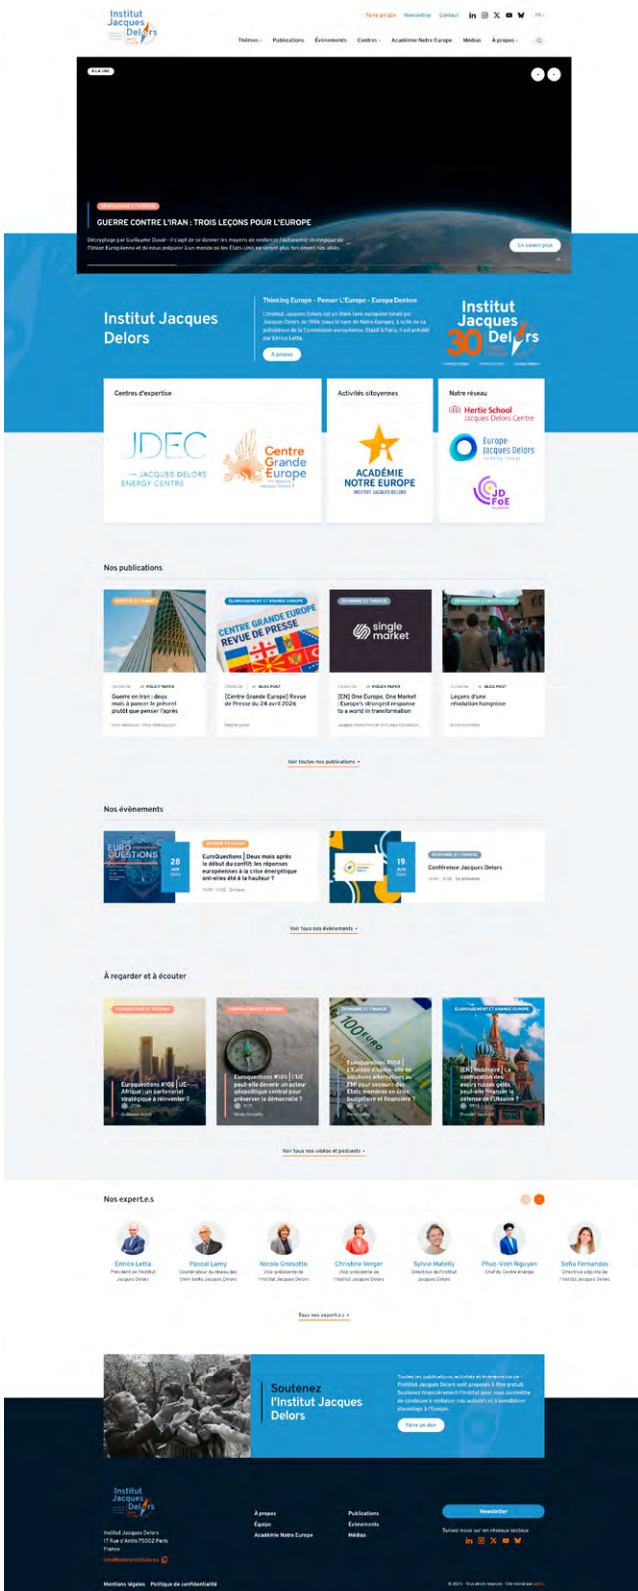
Institut Jacques Delors

Faire un don Newsletter Contact FR

Thèmes Publications Événements Centres Académie Notre Europe Médias À propos

À LA UNE

GUERRE CONTRE L'IRAN : TROIS LEÇONS POUR L'EUROPE

Décryptage par Guillaume Duval : il s'agit de se donner les moyens de renforcer l'autonomie stratégique de l'Union Européenne et de nous préparer à un monde où les États-Unis ne seront plus forcément nos alliés.

En savoir plus

Institut Jacques Delors

Thinking Europe - Penser L'Europe - Europa Denken

L'Institut Jacques Delors est un think tank européen fondé par Jacques Delors en 1996 (sous le nom de Notre Europe), à la fin de sa présidence de la Commission européenne. Établi à Paris, il est présidé par Enrico Letta.

À propos

Institut Jacques 30 Delors

Centres d'expertise

JDEC JACQUES DELORS ENERGY CENTRE

Centre Grande Europe

Activités citoyennes

ACADÉMIE NOTRE EUROPE INSTITUT JACQUES DELORS

Notre réseau

Hertie School Jacques Delors Centre

Europe Jacques Delors

JD FoE

Nos publications

Guerre en Iran : deux mois à passer le présent plutôt que penser l'après

[Centre Grande Europe] Revue de Presse du 24 avril 2026

[EN] One Europe, One Market : Europe's strongest response to a world in transformation

Leçons d'une révolution hongroise

Voir toutes nos publications

Nos évènements

EURO QUESTIONS 28

EuroQuestions | Deux mois après le début du conflit: les réponses européennes à la crise énergétique ont-elles été à la hauteur ?

19

Conférence Jacques Delors

Voir tous nos évènements

À regarder et à écouter

Euroquestions #106 | UE-Afrique: un partenariat stratégique à réinventer ?

Euroquestions #105 | L'UE peut-elle devenir un acteur géopolitique central pour préserver la démocratie ?

Euroquestions #104 | L'Europe d'après: elle ses solutions alternatives au FMI pour secourir des États membres en crise budgétaire et financière ?

[EN] Webinaire | La confiscation des avoirs russes gelés peut-elle financer la défense de l'Ukraine ?

Voir tous nos vidéos et podcasts

Nos expert.e.s

Enrico Letta
Président de l'Institut Jacques Delors

Pascal Lamy
Coordinateur du réseau des think tanks Jacques Delors

Nicole Gnesotto
Vice-présidente de l'Institut Jacques Delors

Christine Verger
Vice-présidente de l'Institut Jacques Delors

Sylvie Matelly
Directrice de l'Institut Jacques Delors

Phuc-Vinh Nguyen
Chef du Centre énergie

Sofia Fernandes
Directrice adjointe de l'Institut Jacques Delors

Tous nos expert.e.s

Soutenez l'Institut Jacques Delors

Toutes les publications, activités et événements de l'Institut Jacques Delors sont proposés à titre gratuit. Soutenez financièrement l'Institut pour nous permettre de continuer à renforcer nos activités et à sensibiliser davantage à l'Europe.

Faire un don

Institut Jacques Delors

Institut Jacques Delors
17 Rue d'Antin 75002 Paris
France

À propos
Équipe
Académie Notre Europe

Publications
Événements
Médias

Newsletter

Suivez-nous sur les réseaux sociaux

Mentions légales Politique de confidentialité

© 2025 - Tous droits réservés